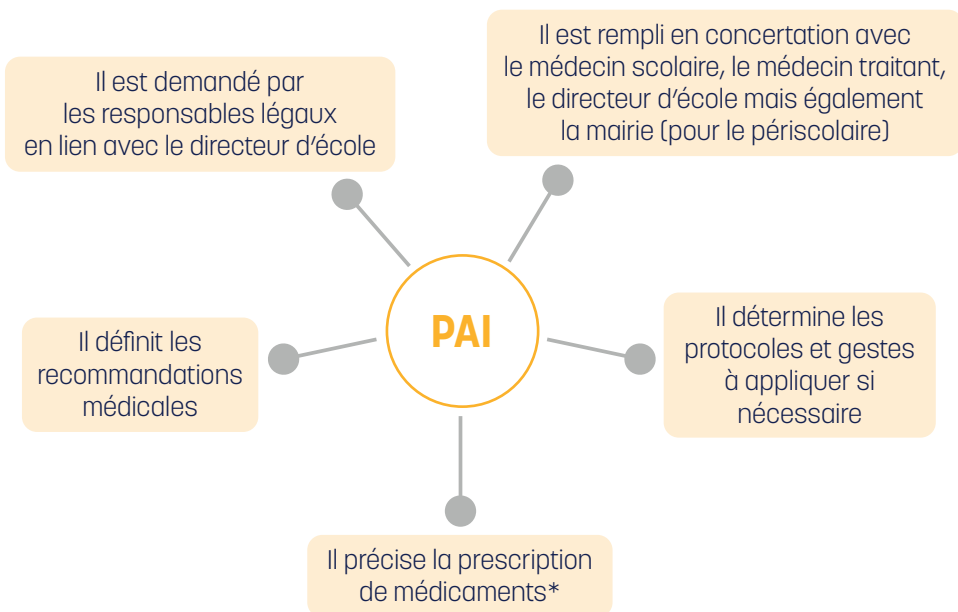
Il est demandé par les responsables légaux en lien avec le directeur d’école

Il est rempli en concertation avec le médecin scolaire, le médecin traitant, le directeur d’école mais également la mairie (pour le périscolaire)

PAI

Il définit les recommandations médicales

Il détermine les protocoles et gestes à appliquer si nécessaire

Il précise la prescription de médicaments*